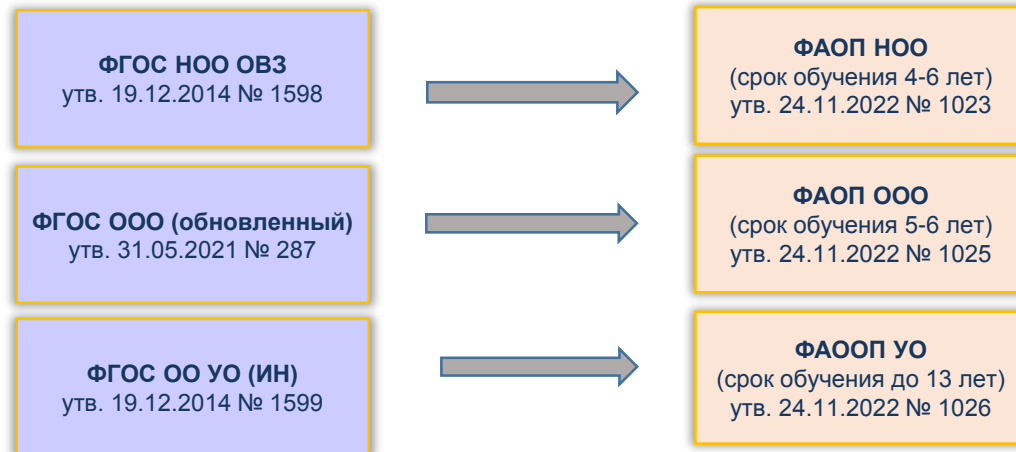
ФГОС НОО ОВЗ
утв. 19.12.2014 № 1598

ФАОП НОО
(срок обучения 4-6 лет)
утв. 24.11.2022 № 1023

ФГОС ООО (обновленный)
утв. 31.05.2021 № 287

ФАОП ООО
(срок обучения 5-6 лет)
утв. 24.11.2022 № 1025

ФГОС ОО УО (ИН)
утв. 19.12.2014 № 1599

ФАООП УО
(срок обучения до 13 лет)
утв. 24.11.2022 № 1026